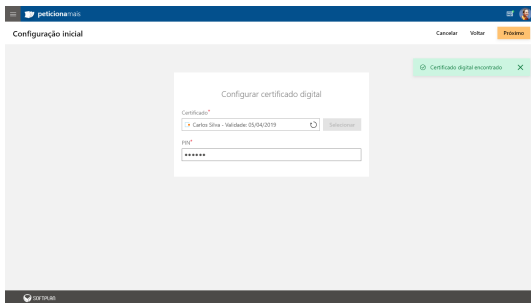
peticionamais

Configuração inicial

Cancelar Voltar Próximo

Certificado digital encontrado

Configurar certificado digital

Certificado*

Carlos Silva - Validade: 05/04/2019

Selecionar

PIN*

••••••

SOFTPLAN